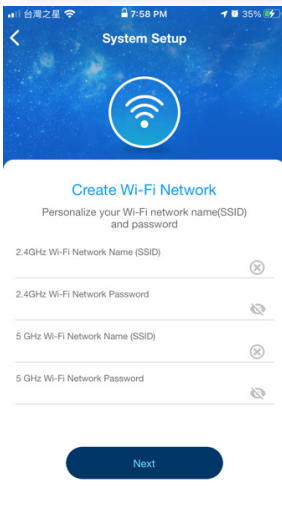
台灣之星 7:58 PM 35%

System Setup

Create Wi-Fi Network

Personalize your Wi-Fi network name(SSID) and password

2.4GHz Wi-Fi Network Name (SSID)

2.4GHz Wi-Fi Network Password

5 GHz Wi-Fi Network Name (SSID)

5 GHz Wi-Fi Network Password

Next